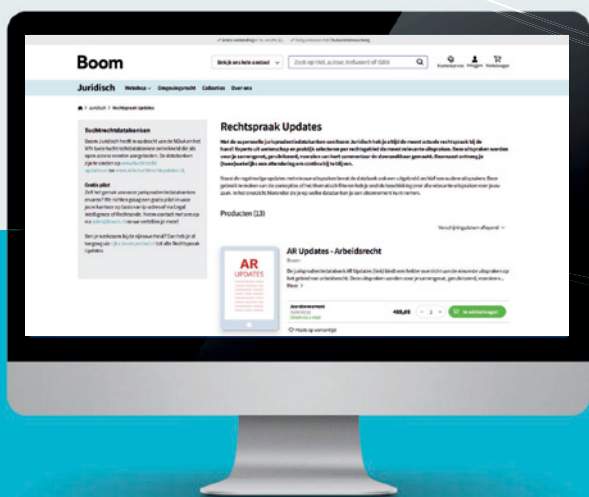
Boom

Bekijk en heel assortiment

Zoek op titel, auteur, trefwoord of ISBN

Juridisch

Webshop

Gratis rechten

Collecties

Over ons

Juridisch > Rechtspraak Updates

Rechtspraak Updates

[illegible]

Producten (13)

AR UPDATES

AR Updates - Arbeidsrecht

Boom

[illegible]

Meer

488,65

1

In winkelwagen

Plaats op verlanglijst